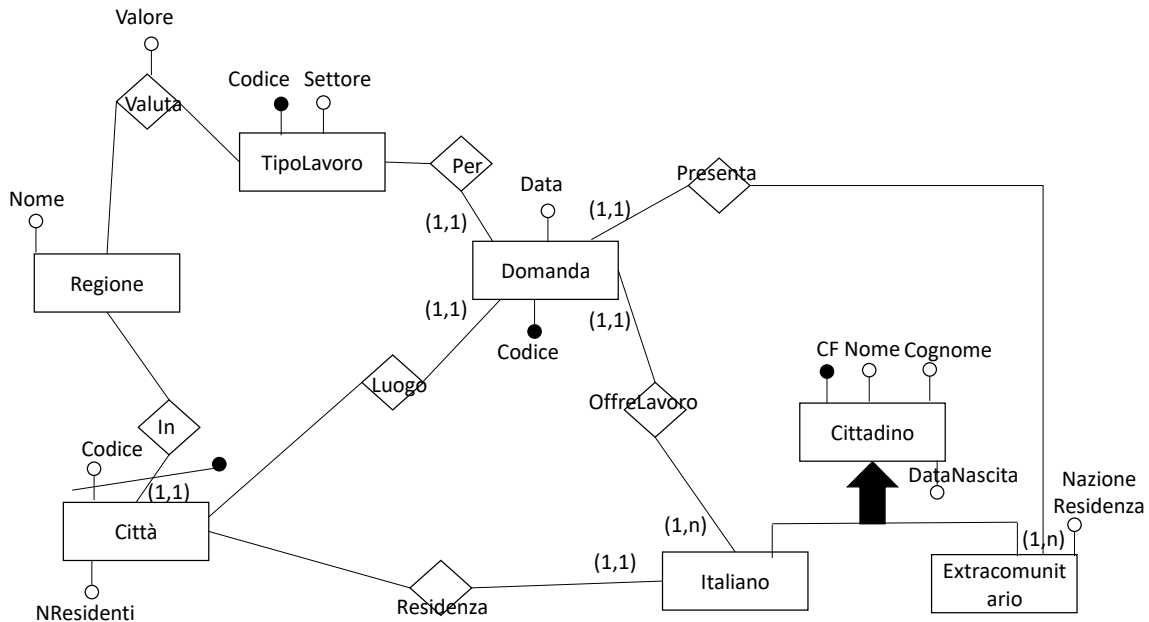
Valore
Valuta
Codice
Settore
TipoLavoro
Per
Presenta
Data
Nome
(1,1)
(1,1)
Domanda
Regione
(1,1)
(1,1)
Codice
CF
Nome
Cognome
Luogo
OffreLavoro
In
Cittadino
Codice
DataNascita
Nazione Residenza
(1,1)
(1,n)
(1,n)
Città
(1,1)
Italiano
Extracomunitario
NResidenti
Residenza